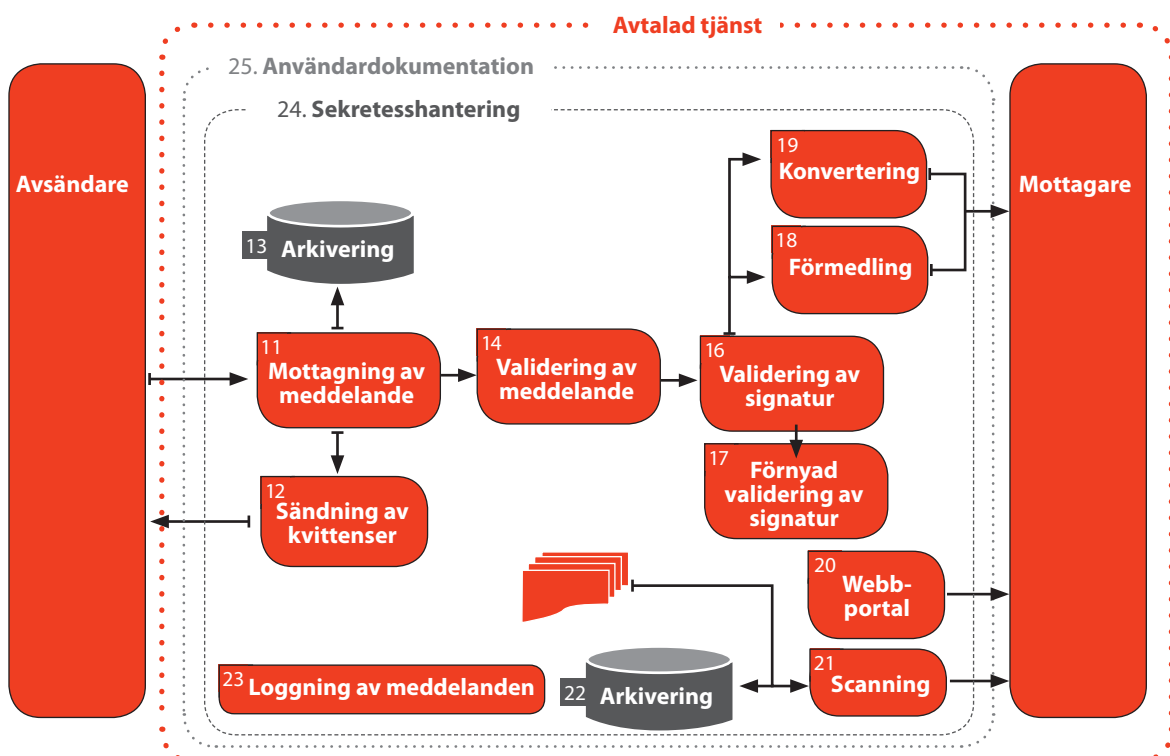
Avtalad tjänst

25. Användardokumentation

24. Sekretesshantering

Avsändare

Mottagare

13 Arkivering

11 Mottagning av meddelande

12 Sändning av kvittenser

14 Validering av meddelande

16 Validering av signatur

17 Förnyad validering av signatur

19 Konvertering

18 Förmedling

20 Webbportal

21 Scanning

22 Arkivering

23 Loggning av meddelanden